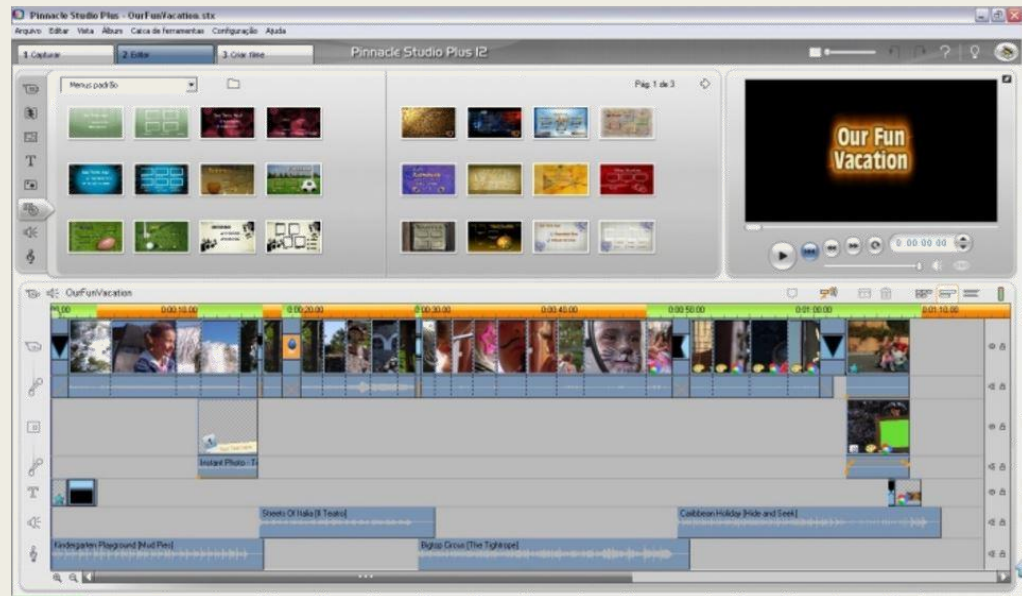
Pinnacle Studio Plus - OurFunVacation.stx
Arquivo Editar Vista Álbum Caixa de ferramentas Configuração Ajuda
1 Capturar
2 Editar
3 Criar filme
Pinnacle Studio Plus 12
Menus padrão
Pág 1 de 3
Our Fun Vacation
0:00:00.00
OurFunVacation
0:00
0:00:10.00
0:00:20.00
0:00:30.00
0:00:40.00
0:00:50.00
0:01:00.00
0:01:10.00
Instant Photo - T
Streets Of Italia [Il Teatro]
Caribbean Holiday [Hide and Seek]
Kindergarten Playground [Mud Pies]
Bigtop Circus [The Tightrope]